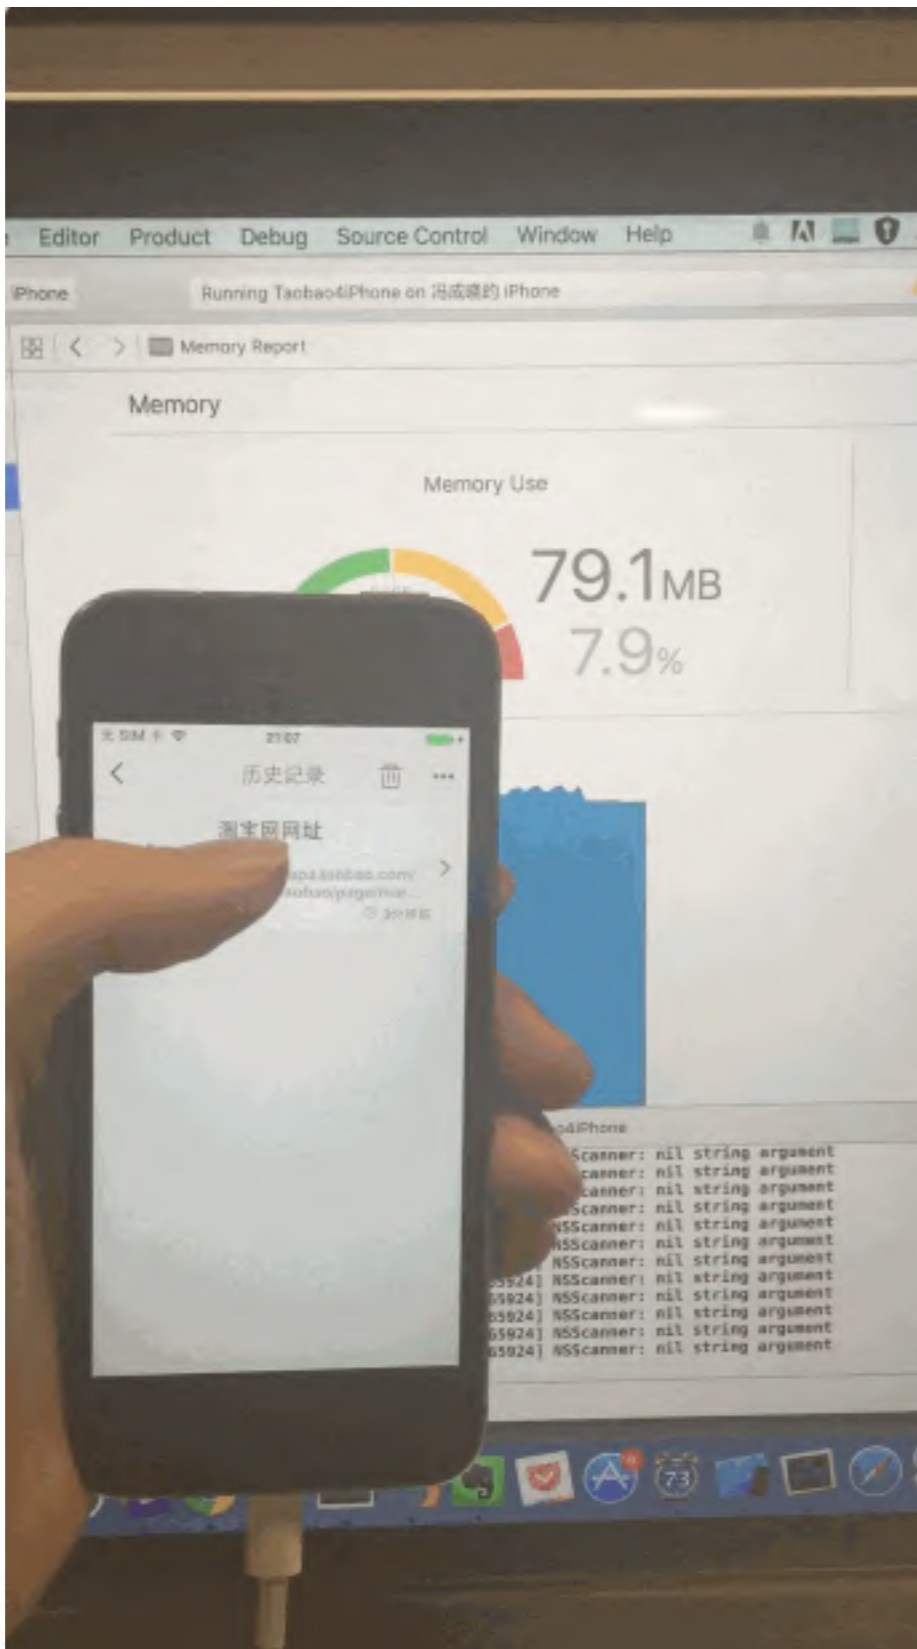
Editor Product Debug Source Control Window Help

iPhone

Running Taobao4iPhone on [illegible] iPhone

Memory Report

Memory

Memory Use

79.1MB

7.9%

无 SIM 令 21:07

历史记录

淘宝网网址

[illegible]pa.taobao.com/
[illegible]ohao/page/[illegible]

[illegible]

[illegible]o4iPhone

Scanner: nil string argument
canner: nil string argument
canner: nil string argument
Scanner: nil string argument
NSScanner: nil string argument
NSScanner: nil string argument
NSScanner: nil string argument
55924] NSScanner: nil string argument
55924] NSScanner: nil string argument
55924] NSScanner: nil string argument
55924] NSScanner: nil string argument
55924] NSScanner: nil string argument

73